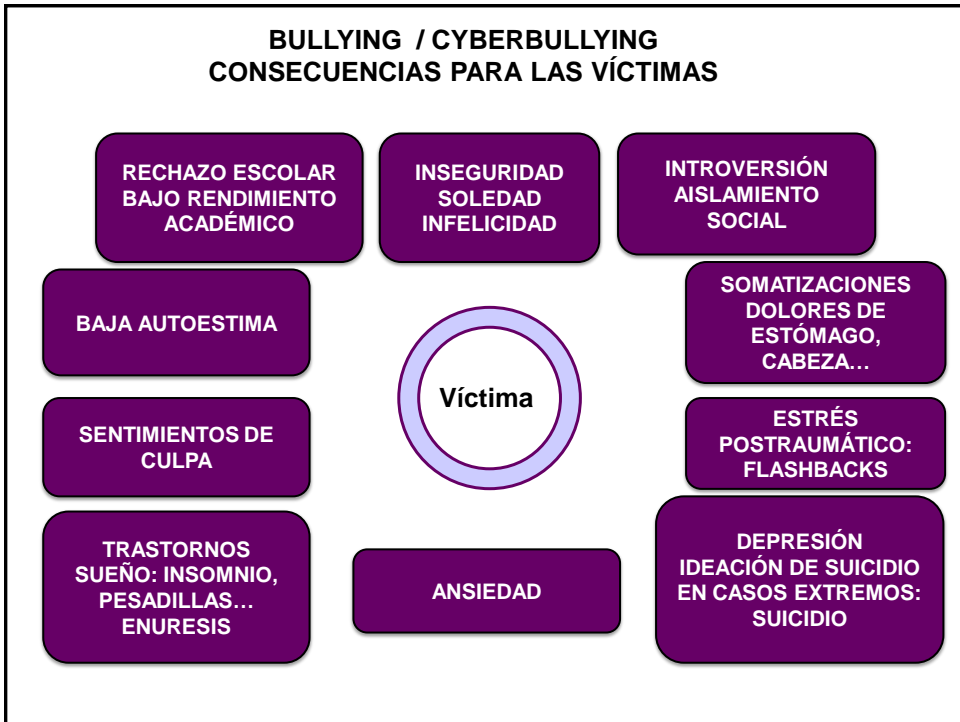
BULLYING / CYBERBULLYING
CONSECUENCIAS PARA LAS VÍCTIMAS

RECHAZO ESCOLAR BAJO RENDIMIENTO ACADÉMICO

INSEGURIDAD SOLEDAD INFELICIDAD

INTROVERSIÓN AISLAMIENTO SOCIAL

BAJA AUTOESTIMA

Víctima

SOMATIZACIONES DOLORES DE ESTÓMAGO, CABEZA…

SENTIMIENTOS DE CULPA

ESTRÉS POSTRAUMÁTICO: FLASHBACKS

TRASTORNOS SUEÑO: INSOMNIO, PESADILLAS… ENURESIS

ANSIEDAD

DEPRESIÓN IDEACIÓN DE SUICIDIO EN CASOS EXTREMOS: SUICIDIO